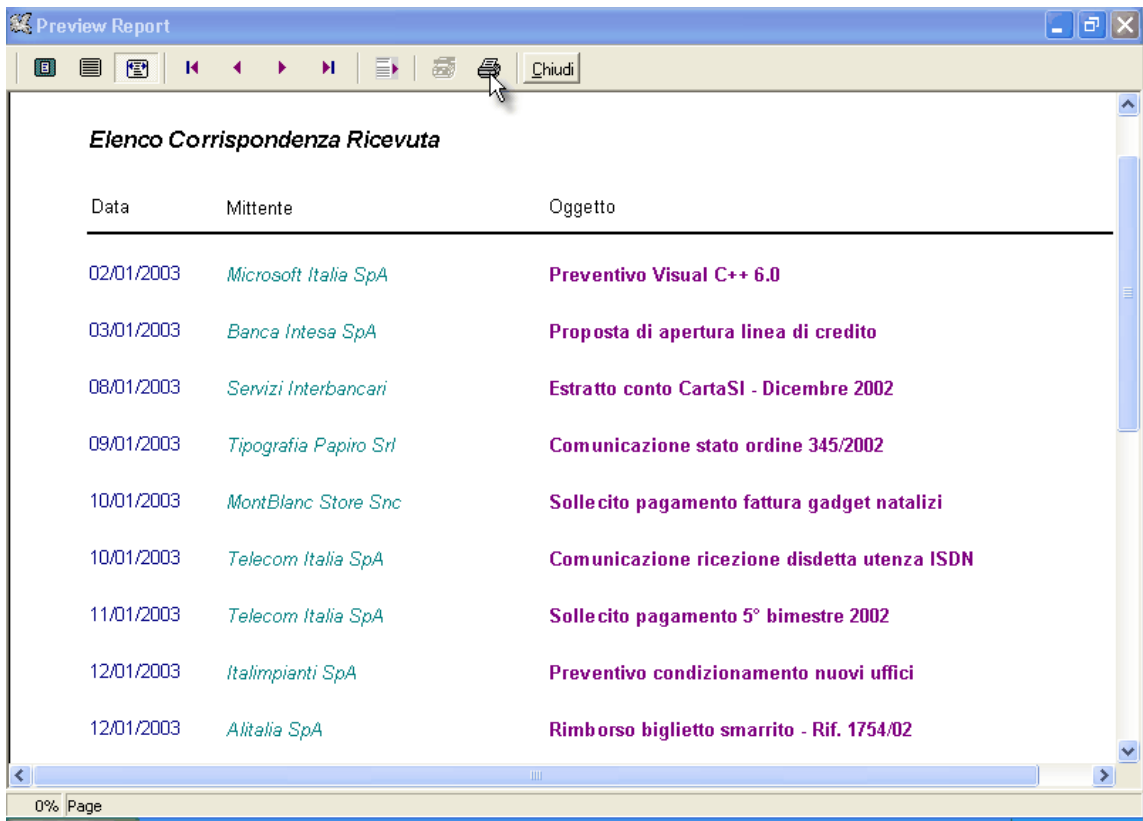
Preview Report

Chiudi

Elenco Corrispondenza Ricevuta

| Data | Mittente | Oggetto |
|---|---|---|
| 02/01/2003 | Microsoft Italia SpA | Preventivo Visual C++ 6.0 |
| 03/01/2003 | Banca Intesa SpA | Proposta di apertura linea di credito |
| 08/01/2003 | Servizi Interbancari | Estratto conto CartaSI - Dicembre 2002 |
| 09/01/2003 | Tipografia Papiro Srl | Comunicazione stato ordine 345/2002 |
| 10/01/2003 | MontBlanc Store Snc | Sollecito pagamento fattura gadget natalizi |
| 10/01/2003 | Telecom Italia SpA | Comunicazione ricezione disdetta utenza ISDN |
| 11/01/2003 | Telecom Italia SpA | Sollecito pagamento 5° bimestre 2002 |
| 12/01/2003 | Italimpianti SpA | Preventivo condizionamento nuovi uffici |
| 12/01/2003 | Alitalia SpA | Rimborso biglietto smarrito - Rif. 1754/02 |

0% Page